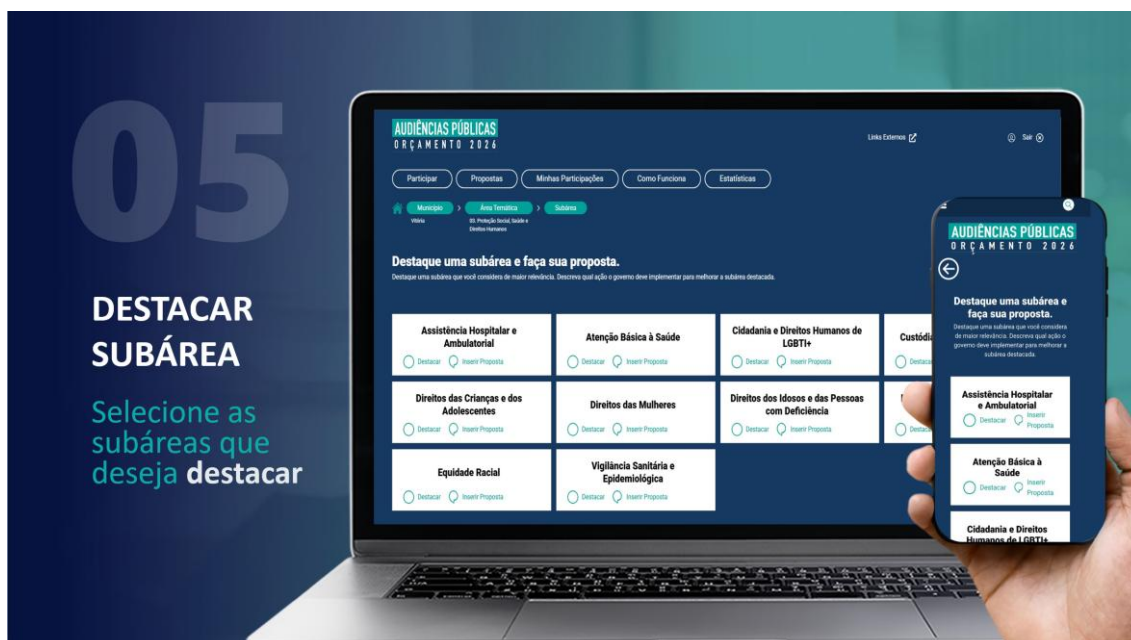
05

DESTACAR SUBÁREA

Selecione as subáreas que deseja destacar

AUDIÊNCIAS PÚBLICAS
ORÇAMENTO 2026

Links Externos

Sair

Participar
Propostas
Minhas Participações
Como Funciona
Estatísticas

Município
Vitória
Área Temática
03. Proteção Social, Saúde e Direitos Humanos
Subárea

Destaque uma subárea e faça sua proposta.
Destaque uma subárea que você considera de maior relevância. Descreva qual ação o governo deve implementar para melhorar a subárea destacada.

Assistência Hospitalar e Ambulatorial
Destacar
Inserir Proposta

Atenção Básica à Saúde
Destacar
Inserir Proposta

Cidadania e Direitos Humanos de LGBTI+
Destacar
Inserir Proposta

Custódi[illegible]
Destac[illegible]

Direitos das Crianças e dos Adolescentes
Destacar
Inserir Proposta

Direitos das Mulheres
Destacar
Inserir Proposta

Direitos dos Idosos e das Pessoas com Deficiência
Destacar
Inserir Proposta

Destac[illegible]

Equidade Racial
Destacar
Inserir Proposta

Vigilância Sanitária e Epidemiológica
Destacar
Inserir Proposta

AUDIÊNCIAS PÚBLICAS
ORÇAMENTO 2026

Destaque uma subárea e faça sua proposta.
Destaque uma subárea que você considera de maior relevância. Descreva qual ação o governo deve implementar para melhorar a subárea destacada.

Assistência Hospitalar e Ambulatorial
Destacar
Inserir Proposta

Atenção Básica à Saúde
Destacar
Inserir Proposta

Cidadania e Direitos Humanos de LGBTI+